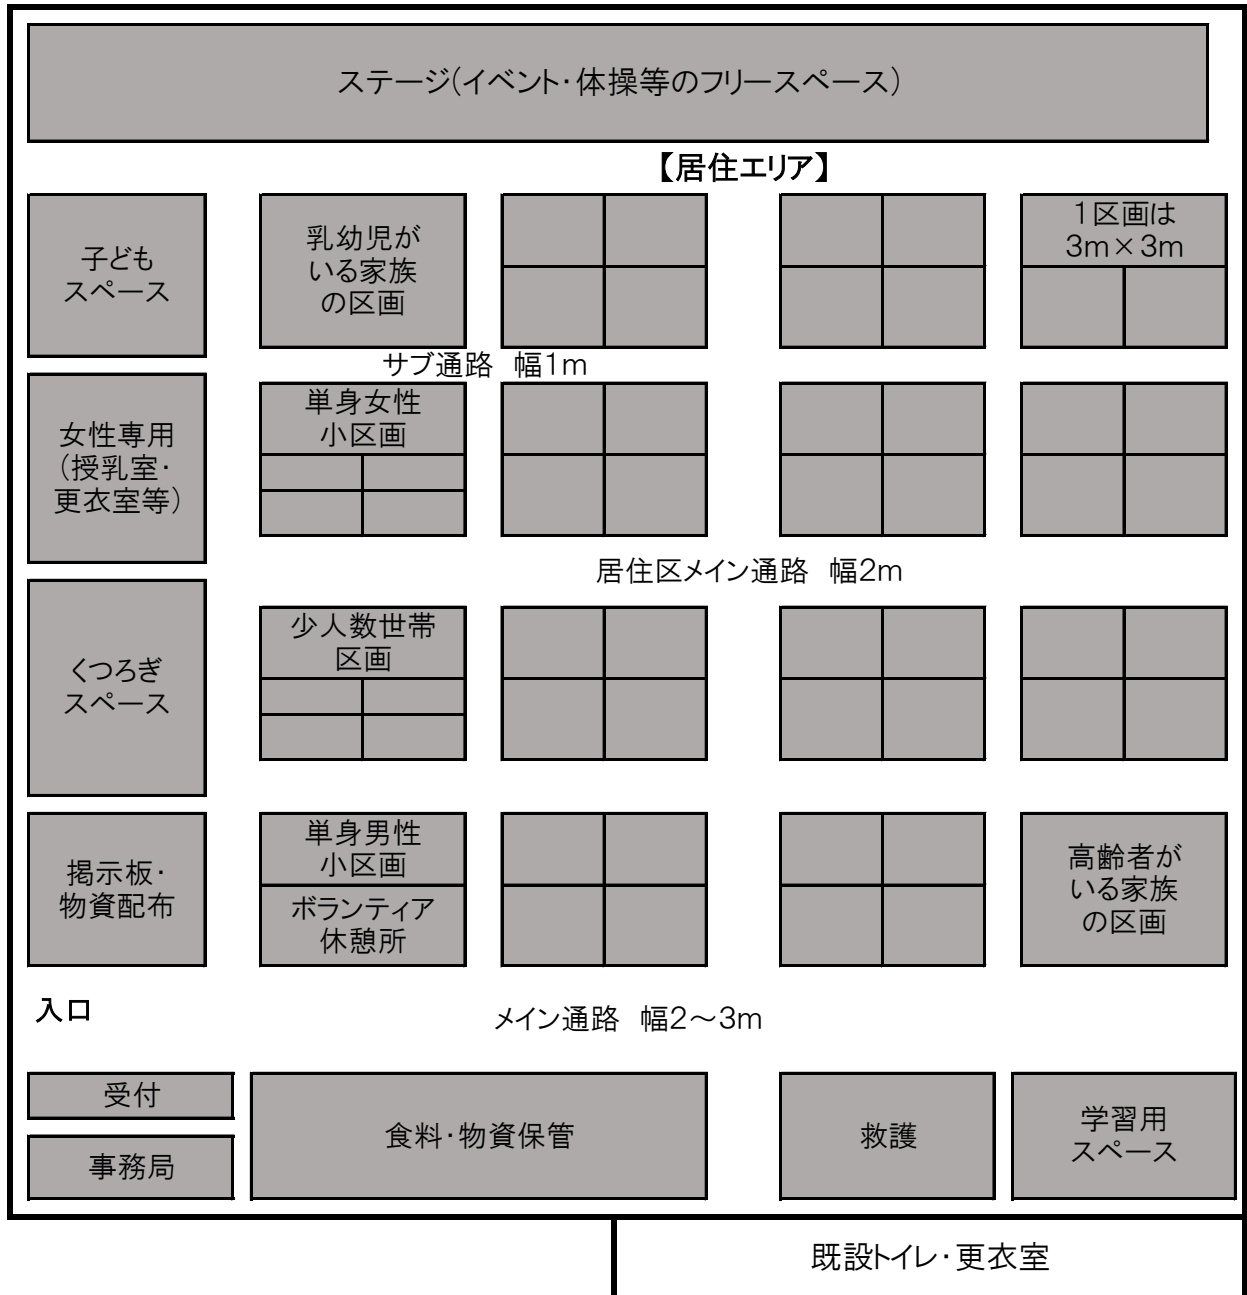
ステージ(イベント・体操等のフリースペース)

【居住エリア】

子ども
スペース

乳幼児がいる家族の区画

1区画は
3m×3m

サブ通路　幅1m

女性専用
(授乳室・
更衣室等)

単身女性
小区画

居住区メイン通路　幅2m

くつろぎ
スペース

少人数世帯
区画

掲示板・
物資配布

単身男性
小区画

ボランティア
休憩所

高齢者がいる家族の区画

入口

メイン通路　幅2～3m

受付

事務局

食料・物資保管

救護

学習用
スペース

既設トイレ・更衣室